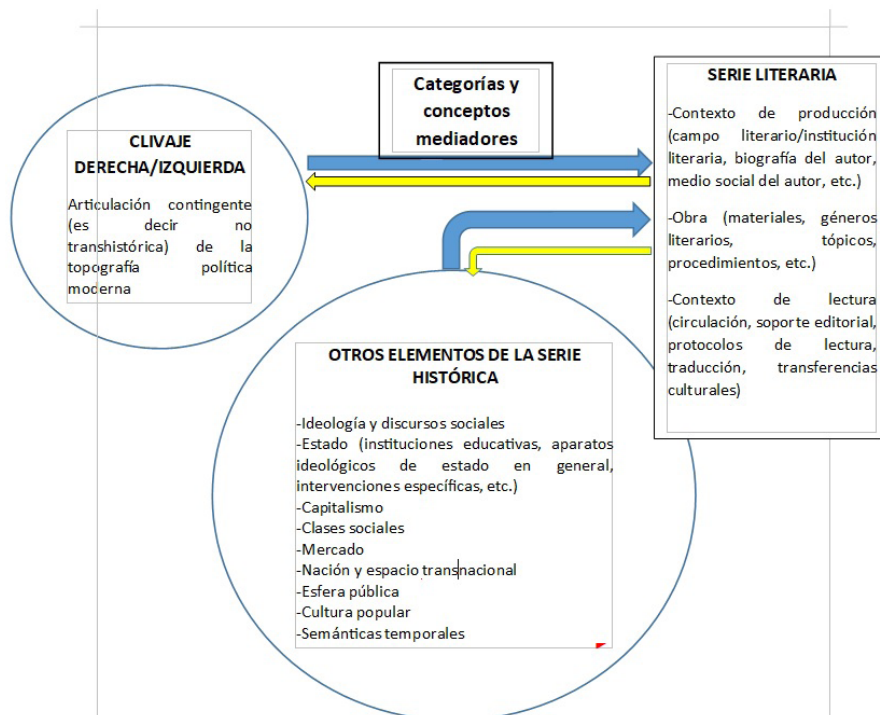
Categorías y conceptos mediadores

CLIVAJE DERECHA/IZQUIERDA

Articulación contingente (es decir no transhistórica) de la topografía política moderna

SERIE LITERARIA

-Contexto de producción (campo literario/institución literaria, biografía del autor, medio social del autor, etc.)

-Obra (materiales, géneros literarios, tópicos, procedimientos, etc.)

-Contexto de lectura (circulación, soporte editorial, protocolos de lectura, traducción, transferencias culturales)

OTROS ELEMENTOS DE LA SERIE HISTÓRICA

-Ideología y discursos sociales
-Estado (instituciones educativas, aparatos ideológicos de estado en general, intervenciones específicas, etc.)
-Capitalismo
-Clases sociales
-Mercado
-Nación y espacio transnacional
-Esfera pública
-Cultura popular
-Semánticas temporales